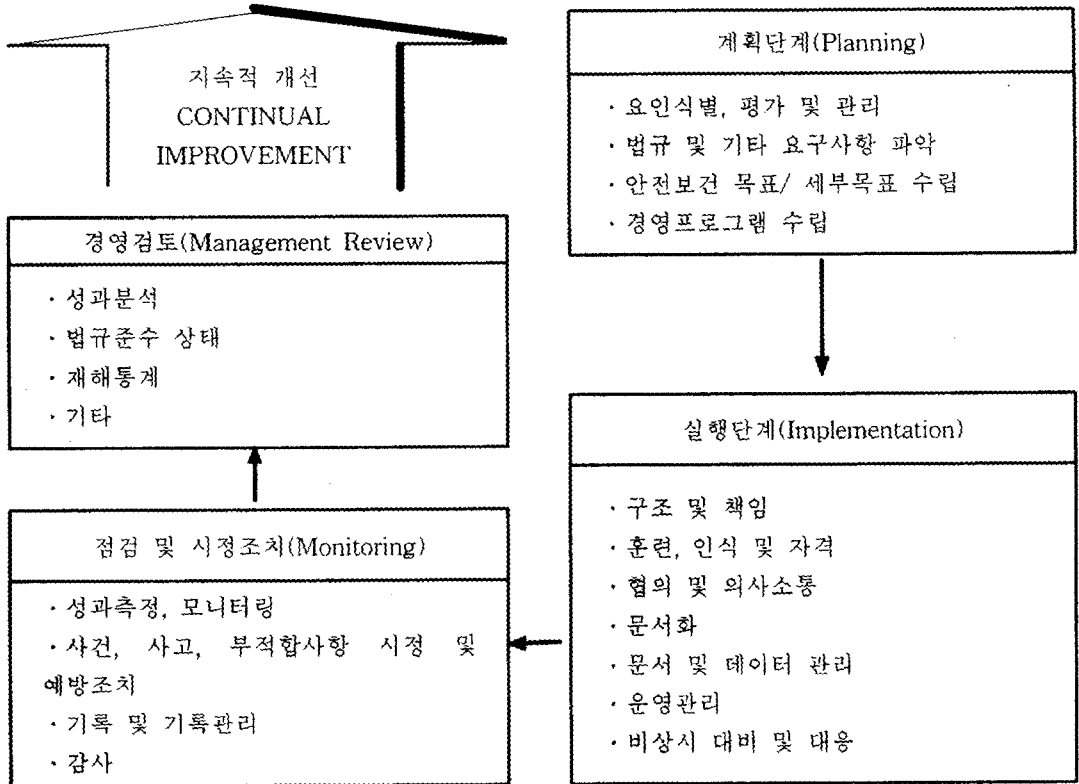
지속적 개선
CONTINUAL
IMPROVEMENT

계획단계(Planning)

· 요인식별, 평가 및 관리
· 법규 및 기타 요구사항 파악
· 안전보건 목표/ 세부목표 수립
· 경영프로그램 수립

경영검토(Management Review)

· 성과분석
· 법규준수 상태
· 재해통계
· 기타

실행단계(Implementation)

· 구조 및 책임
· 훈련, 인식 및 자격
· 협의 및 의사소통
· 문서화
· 문서 및 데이터 관리
· 운영관리
· 비상시 대비 및 대응

점검 및 시정조치(Monitoring)

· 성과측정, 모니터링
· 사건, 사고, 부적합사항 시정 및 예방조치
· 기록 및 기록관리
· 감사